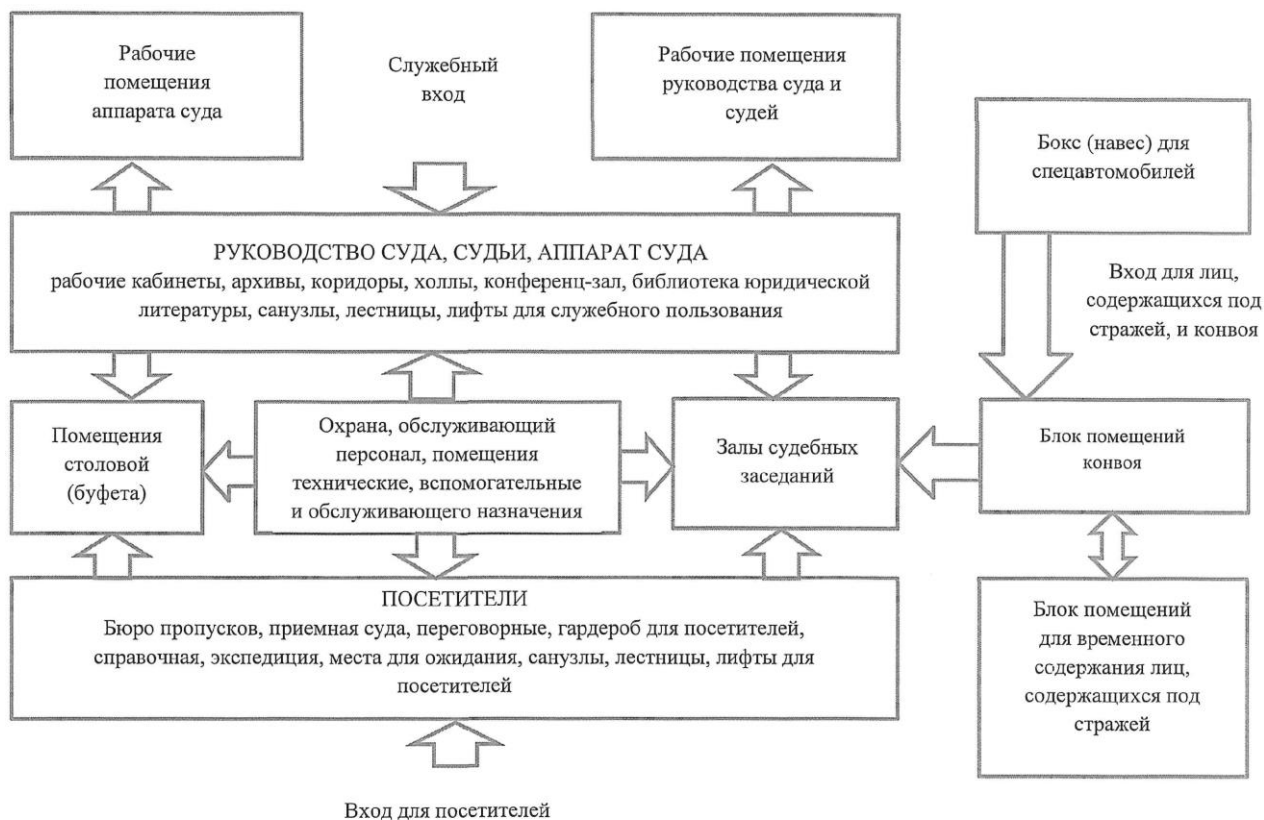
Рабочие помещения аппарата суда

Служебный вход

Рабочие помещения руководства суда и судей

Бокс (навес) для спецавтомобилей

РУКОВОДСТВО СУДА, СУДЬИ, АППАРАТ СУДА
рабочие кабинеты, архивы, коридоры, холлы, конференц-зал, библиотека юридической литературы, санузлы, лестницы, лифты для служебного пользования

Вход для лиц, содержащихся под стражей, и конвоя

Помещения столовой (буфета)

Охрана, обслуживающий персонал, помещения технические, вспомогательные и обслуживающего назначения

Залы судебных заседаний

Блок помещений конвоя

ПОСЕТИТЕЛИ
Бюро пропусков, приемная суда, переговорные, гардероб для посетителей, справочная, экспедиция, места для ожидания, санузлы, лестницы, лифты для посетителей

Блок помещений для временного содержания лиц, содержащихся под стражей

Вход для посетителей